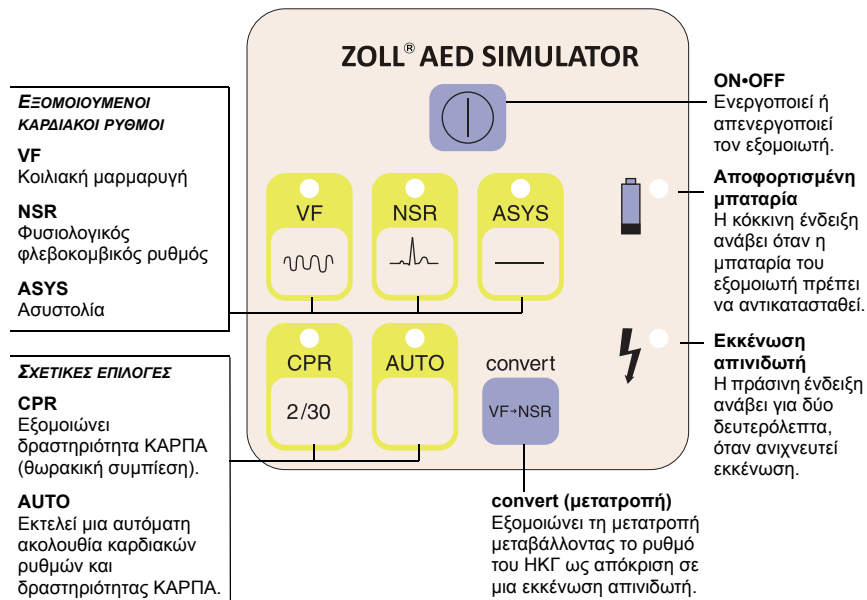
ΕΞΟΜΟΙΟΥΜΕΝΟΙ ΚΑΡΔΙΑΚΟΙ ΡΥΘΜΟΙ

VF
Κοιλιακή μαρμαρυγή

NSR
Φυσιολογικός φλεβοκομβικός ρυθμός

ASYS
Ασυστολία

ΣΧΕΤΙΚΕΣ ΕΠΙΛΟΓΕΣ

CPR
Εξομοιώνει δραστηριότητα ΚΑΡΠΑ (θωρακική συμπίεση).

AUTO
Εκτελεί μια αυτόματη ακολουθία καρδιακών ρυθμών και δραστηριότητας ΚΑΡΠΑ.

ZOLL® AED SIMULATOR

VF

NSR

ASYS

CPR

2/30

AUTO

convert

VF→NSR

ON•OFF
Ενεργοποιεί ή απενεργοποιεί τον εξομοιωτή.

Αποφορτισμένη μπαταρία
Η κόκκινη ένδειξη ανάβει όταν η μπαταρία του εξομοιωτή πρέπει να αντικατασταθεί.

Εκκένωση απινιδωτή
Η πράσινη ένδειξη ανάβει για δύο δευτερόλεπτα, όταν ανιχνευτεί εκκένωση.

convert (μετατροπή)
Εξομοιώνει τη μετατροπή μεταβάλλοντας το ρυθμό του ΗΚΓ ως απόκριση σε μια εκκένωση απινιδωτή.